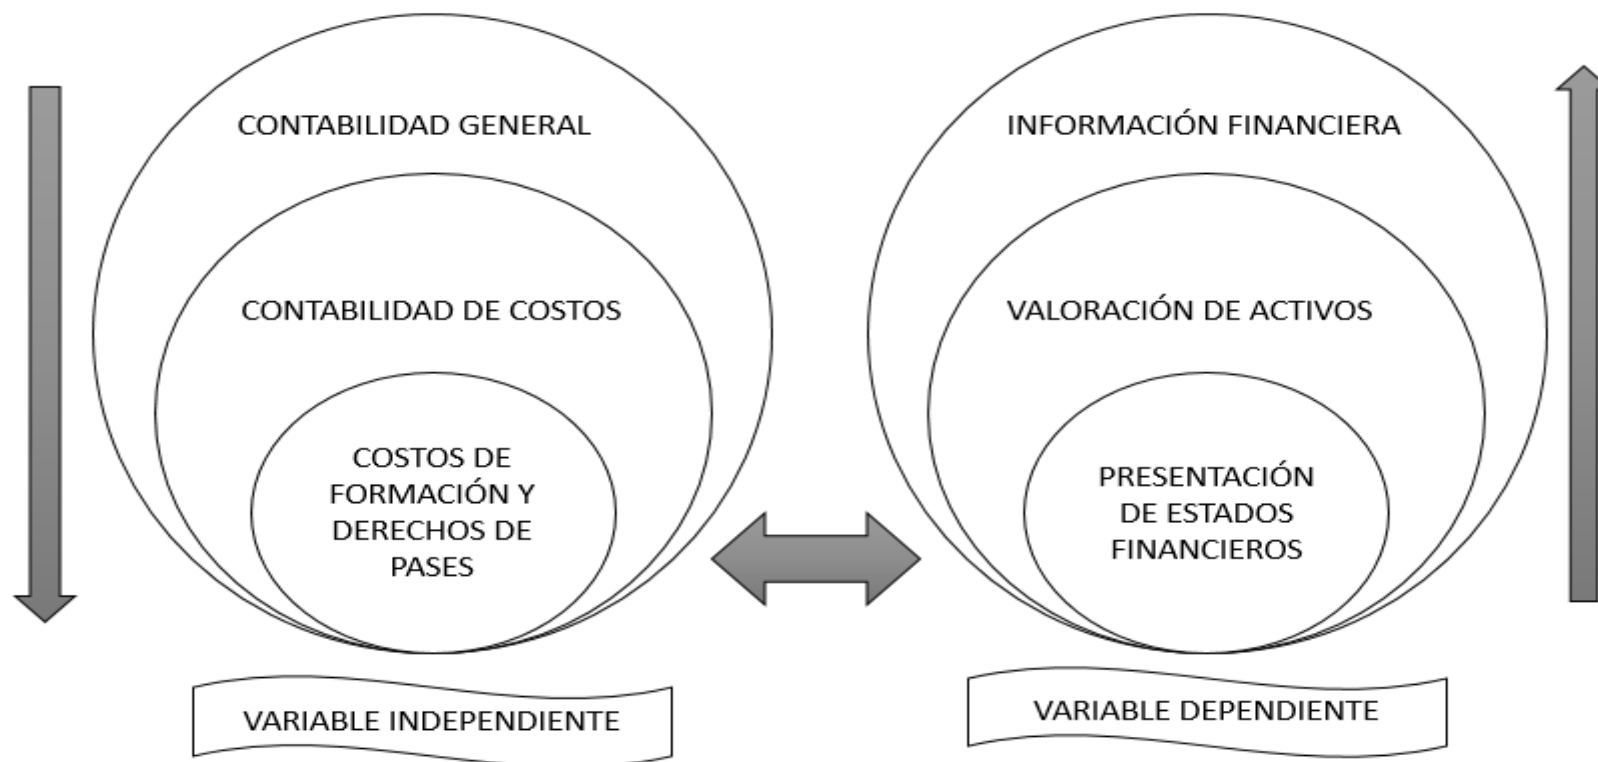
CONTABILIDAD GENERAL

CONTABILIDAD DE COSTOS

COSTOS DE FORMACIÓN Y DERECHOS DE PASES

VARIABLE INDEPENDIENTE

INFORMACIÓN FINANCIERA

VALORACIÓN DE ACTIVOS

PRESENTACIÓN DE ESTADOS FINANCIEROS

VARIABLE DEPENDIENTE